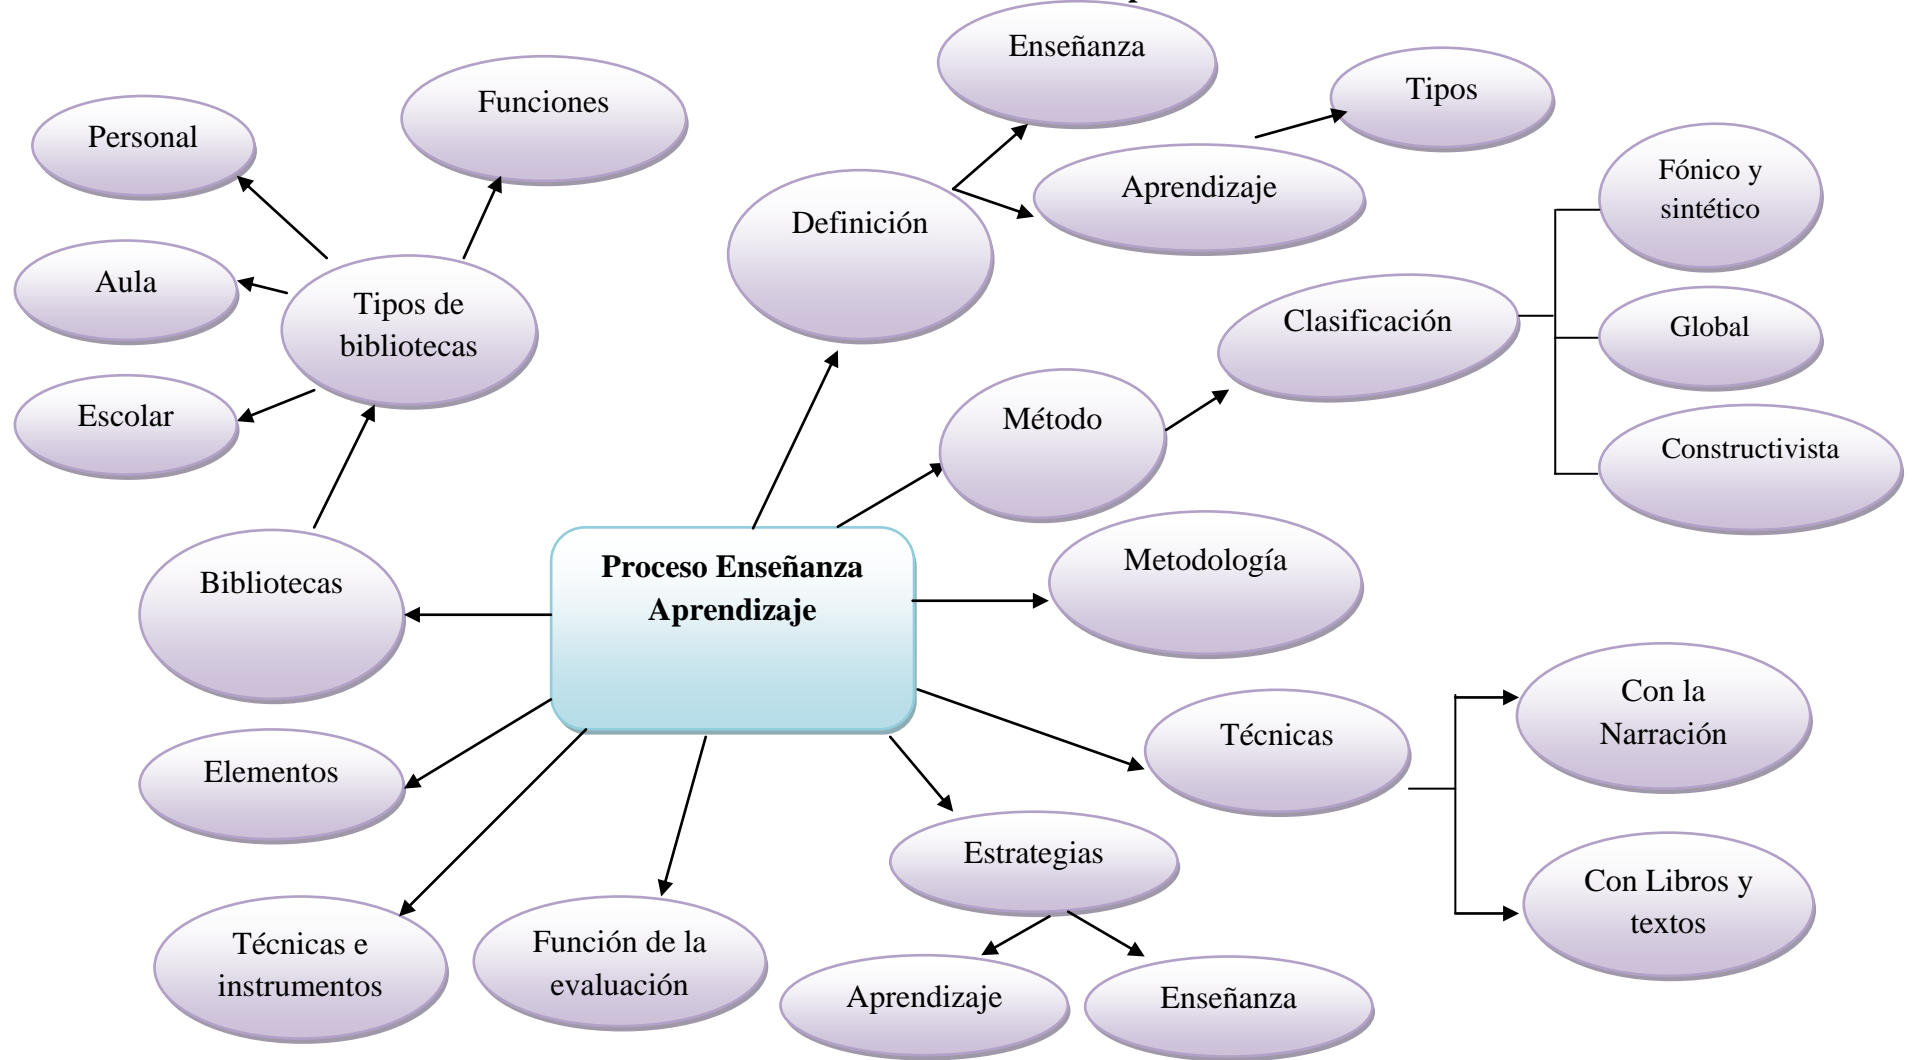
Proceso Enseñanza Aprendizaje

Definición

Enseñanza

Aprendizaje

Tipos

Método

Clasificación

Fónico y sintético

Global

Constructivista

Metodología

Técnicas

Con la Narración

Con Libros y textos

Estrategias

Aprendizaje

Enseñanza

Función de la evaluación

Técnicas e instrumentos

Elementos

Bibliotecas

Tipos de bibliotecas

Personal

Funciones

Aula

Escolar